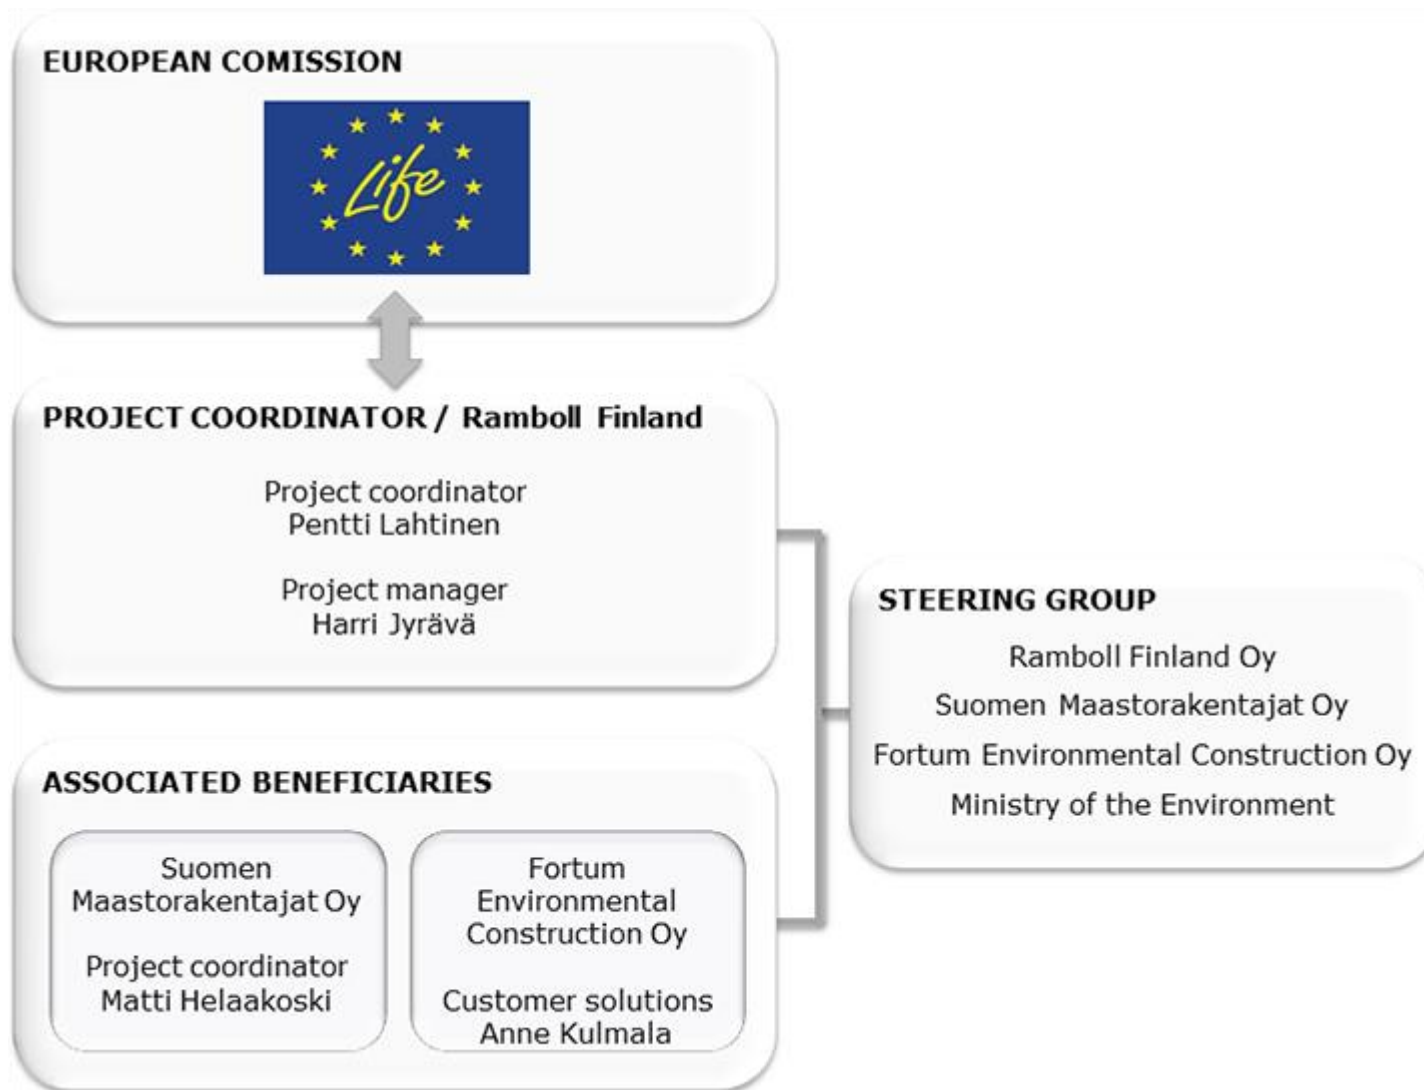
EUROPEAN COMISSION

Life

PROJECT COORDINATOR / Ramboll Finland

Project coordinator
Pentti Lahtinen

Project manager
Harri Jyrävä

ASSOCIATED BENEFICIARIES

Suomen Maastorakentajat Oy

Project coordinator
Matti Helaakoski

Fortum Environmental Construction Oy

Customer solutions
Anne Kulmala

STEERING GROUP

Ramboll Finland Oy

Suomen Maastorakentajat Oy

Fortum Environmental Construction Oy

Ministry of the Environment